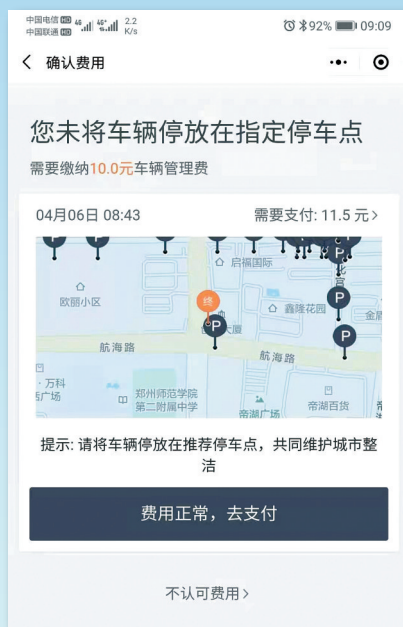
中国电信 HD 4G 46 2.2 K/s
中国联通 HD
92% 09:09

< 确认费用

您未将车辆停放在指定停车点

需要缴纳10.0元车辆管理费

04月06日 08:43

需要支付: 11.5 元 >

启福国际
欧丽小区
终
鑫隆花园
金屋
P
P
P
航海路
航海路
万科
场
郑州师范学院
第二附属中学
帝湖广场
帝湖百货

提示: 请将车辆停放在推荐停车点，共同维护城市整洁

费用正常，去支付

不认可费用 >